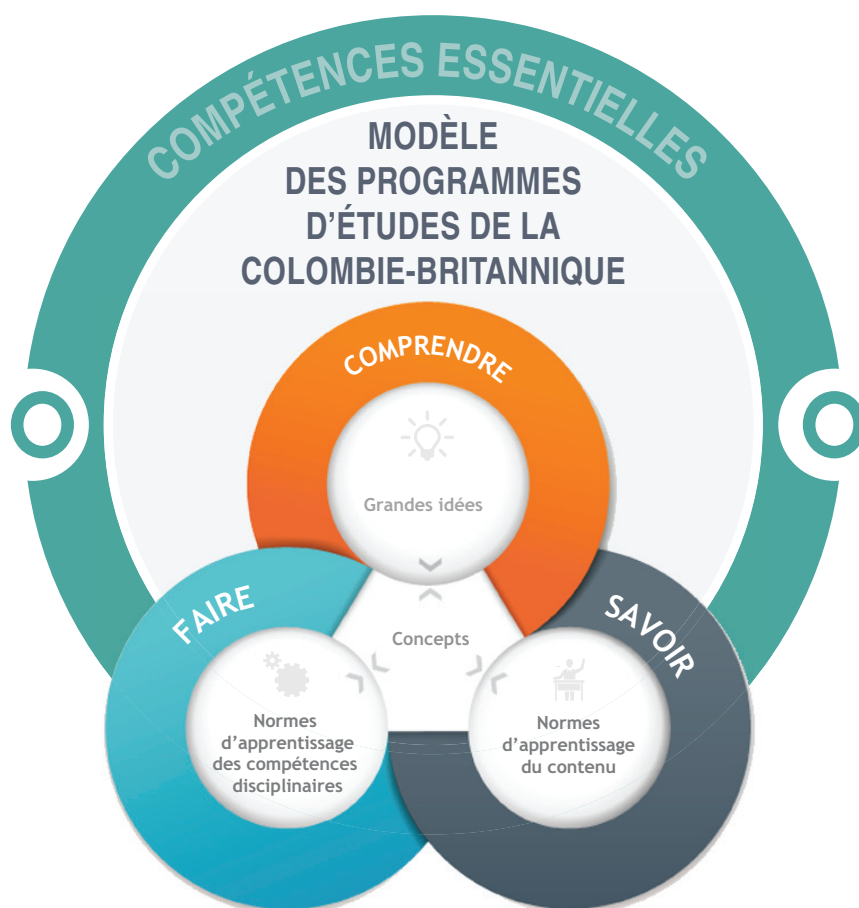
COMPÉTENCES ESSENTIELLES

MODÈLE DES PROGRAMMES D'ÉTUDES DE LA COLOMBIE-BRITANNIQUE

COMPRENDRE

Grandes idées

Concepts

FAIRE

Normes d'apprentissage des compétences disciplinaires

SAVOIR

Normes d'apprentissage du contenu